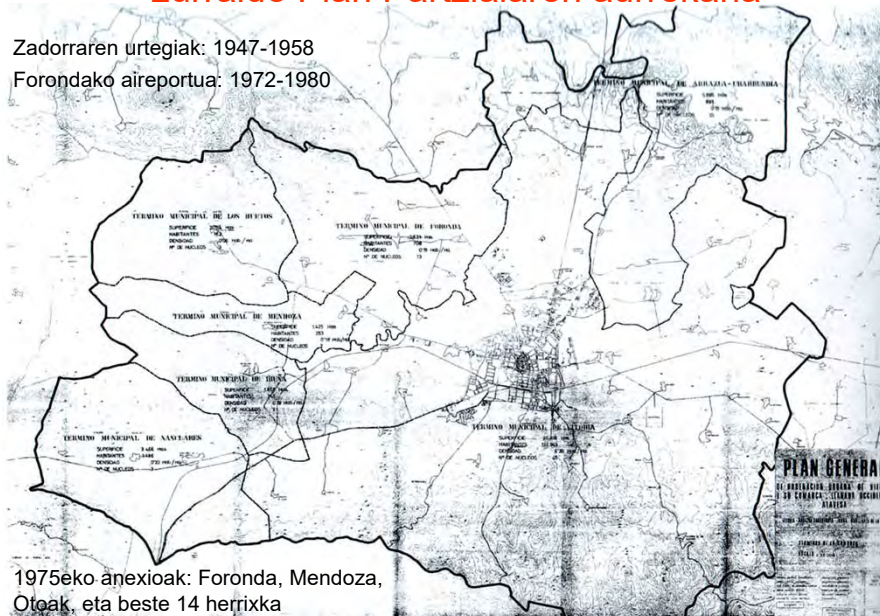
Zadorraren urtegiak: 1947-1958
Forondako aireportua: 1972-1980

TERMINO MUNICIPAL DE ARRAZUA-UBARRUNDIA
SUPERFICIE
HABITANTES
DENSIDAD

TERMINO MUNICIPAL DE LOS HUETOS
SUPERFICIE
HABITANTES
DENSIDAD
Nº DE NUCLEOS

TERMINO MUNICIPAL DE FORONDA
SUPERFICIE
HABITANTES
DENSIDAD
Nº DE NUCLEOS

TERMINO MUNICIPAL DE MENDOZA
SUPERFICIE
HABITANTES
DENSIDAD
Nº DE NUCLEOS

TERMINO MUNICIPAL DE IRUÑA
SUPERFICIE
HABITANTES
DENSIDAD
Nº DE NUCLEOS

TERMINO MUNICIPAL DE NANCLARES
SUPERFICIE
HABITANTES
DENSIDAD
Nº DE NUCLEOS

TERMINO MUNICIPAL DE VITORIA
SUPERFICIE
HABITANTES
DENSIDAD
Nº DE NUCLEOS

PLAN GENERA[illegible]
DE ORDENACION URBANA DE VI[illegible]
Y SU COMARCA, LLAMADA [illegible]
ALAVESA

1975eko anexioak: Foronda, Mendoza, Otoak, eta beste 14 herrixka